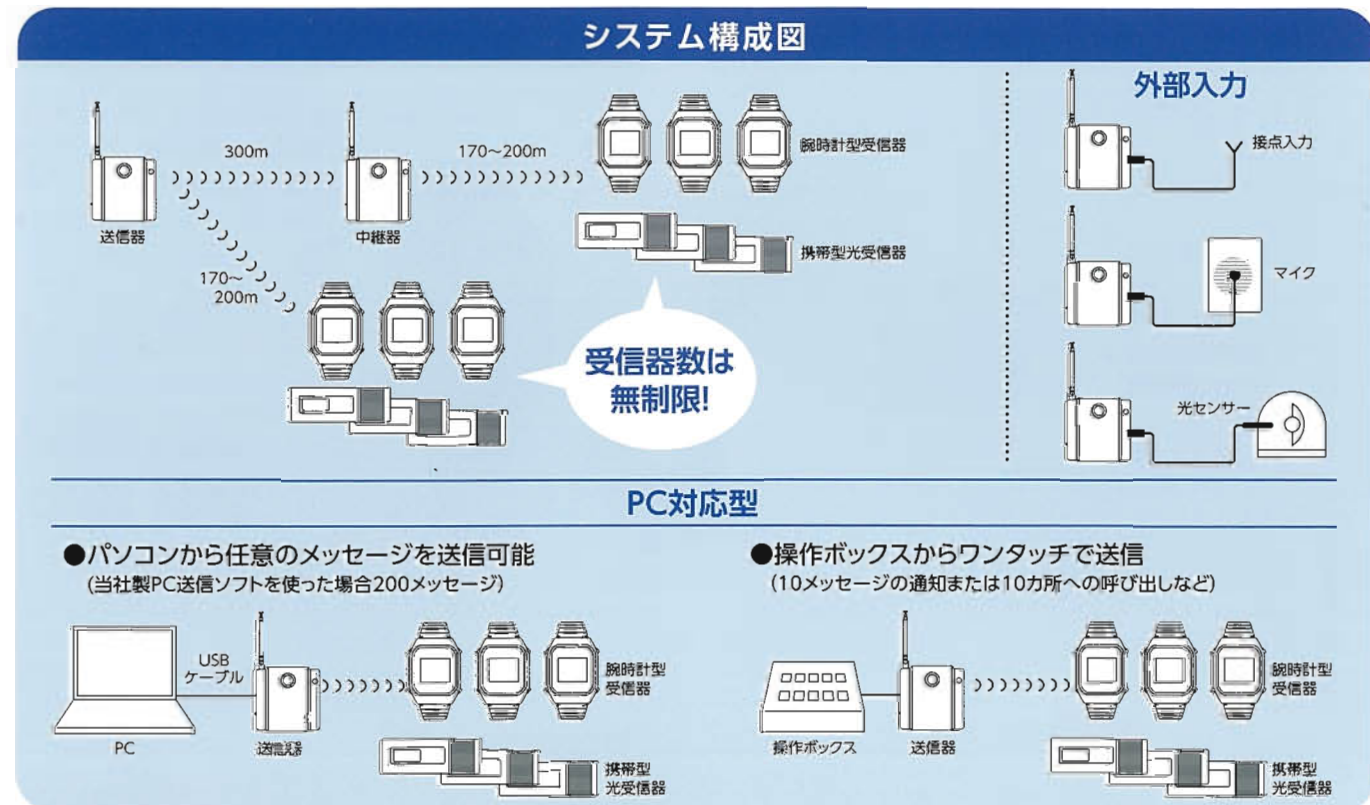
システム構成図

300m

170~200m

腕時計型受信器

送信器

中継器

携帯型光受信器

170~200m

受信器数は無制限!

外部入力

接点入力

マイク

光センサー

PC対応型

●パソコンから任意のメッセージを送信可能
(当社製PC送信ソフトを使った場合200メッセージ)

USB ケーブル

腕時計型受信器

PC

送信器

携帯型光受信器

●操作ボックスからワンタッチで送信
(10メッセージの通知または10カ所への呼び出しなど)

腕時計型受信器

操作ボックス

送信器

携帯型光受信器